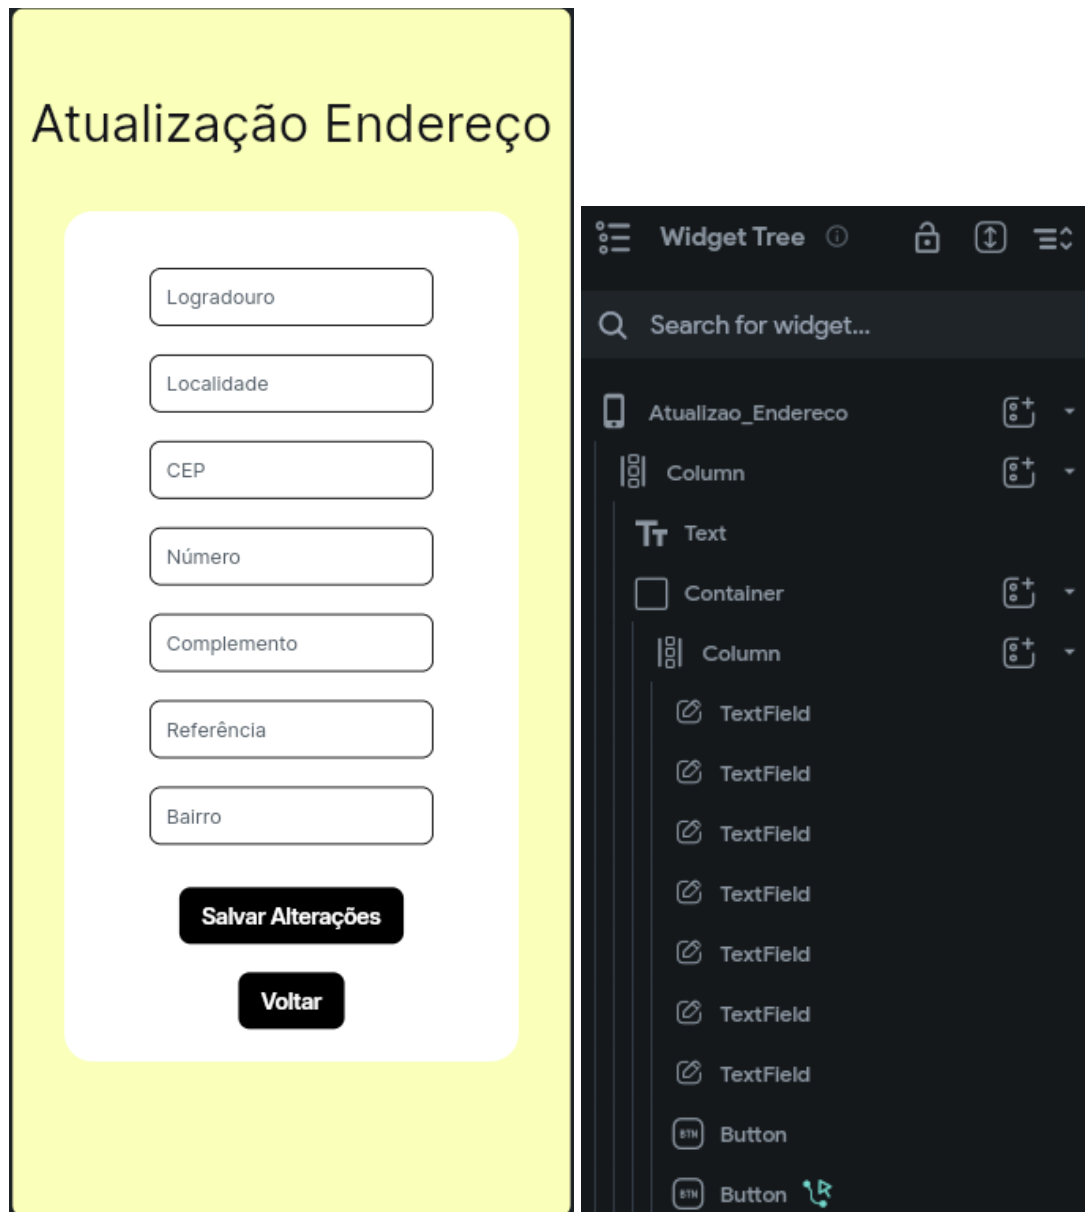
Atualização Endereço

Logradouro

Localidade

CEP

Número

Complemento

Referência

Bairro

Salvar Alterações

Voltar

Widget Tree

Search for widget...

Atualizao_Endereco

Column

Text

Container

Column

TextField

TextField

TextField

TextField

TextField

TextField

TextField

Button

Button